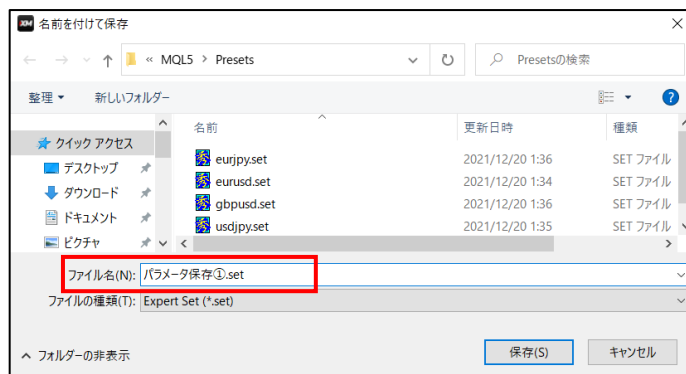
XM 名前を付けて保存

« MQL5 > Presets

Presetsの検索

整理 ▾ 新しいフォルダー

クイック アクセス
デスクトップ
ダウンロード
ドキュメント
ピクチャ

| 名前 | 更新日時 | 種類 |
|---|---|---|
| eurjpy.set | 2021/12/20 1:36 | SET ファイル |
| eurusd.set | 2021/12/20 1:34 | SET ファイル |
| gbpusd.set | 2021/12/20 1:36 | SET ファイル |
| usdjpy.set | 2021/12/20 1:35 | SET ファイル |

ファイル名(N): パラメータ保存①.set
ファイルの種類(T): Expert Set (*.set)

フォルダーの非表示

保存(S) キャンセル